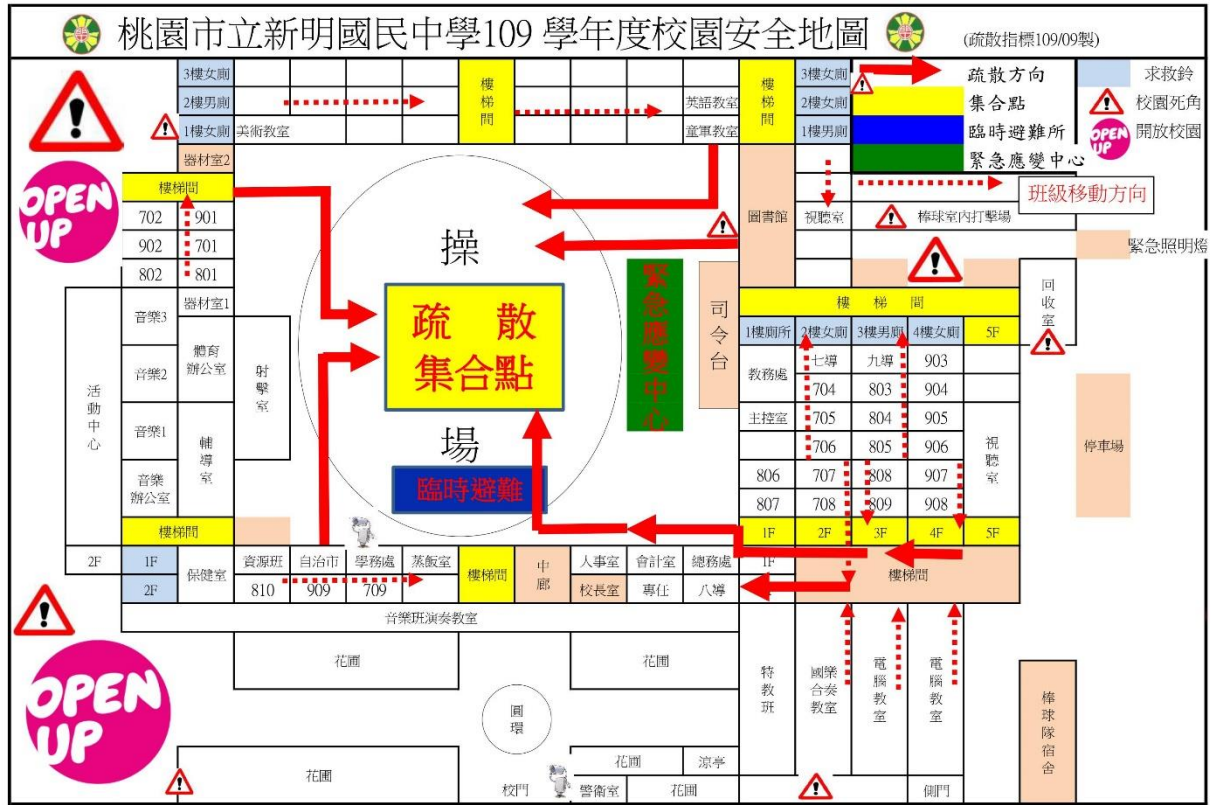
桃園市立新明國民中學109 學年度校園安全地圖

(疏散指標109/09製)

疏散方向
集合點
臨時避難所
緊急應變中心
求救鈴
校園死角
OPEN UP 開放校園
班級移動方向
緊急照明燈

3樓女廁
2樓男廁
1樓女廁
美術教室
器材室2
樓梯間
樓梯間
英語教室
童軍教室
樓梯間
3樓女廁
2樓女廁
1樓男廁

OPEN UP

樓梯間
702 901
902 701
802 801
器材室1
音樂3
音樂2
音樂1
音樂辦公室
體育辦公室
輔導室
射擊室
活動中心
樓梯間

操
疏 散
集合點
場
臨時避難
緊急應變中心
司令台

圖書館
視聽室
棒球室內打擊場

樓 梯 間
1樓廁所 2樓女廁 3樓男廁 4樓女廁 5F
教務處 七導 九導 903
704 803 904
主控室 705 804 905
706 805 906
806 707 808 907
807 708 809 908
1F 2F 3F 4F 5F
視聽室
回收室
停車場

2F 1F 2F
保健室
資源班 自治市 學務處 蒸飯室
810 909 709
樓梯間
中廊
人事室 會計室 總務處
校長室 專任 八導
1F
樓梯間
音樂班演奏教室

OPEN UP

花圃
花圃
圓環
花圃
涼亭
校門
警衛室
花圃
特教班
國樂合奏教室
電腦教室
電腦教室
側門
棒球隊宿舍